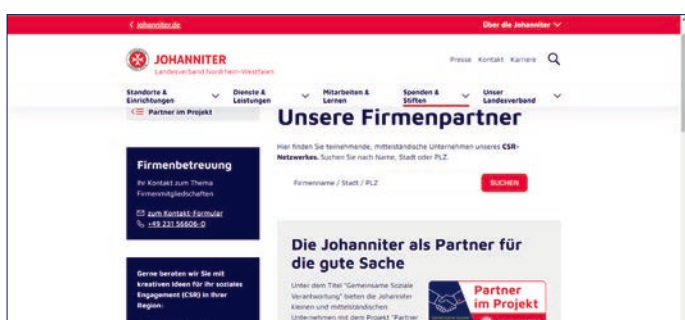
< johanniter.de

Über die Johanniter

JOHANNITER
Landesverband Nordrhein-Westfalen

Presse Kontakt Karriere

Standorte & Einrichtungen

Dienste & Leistungen

Mitarbeiten & Lernen

Spenden & Stiften

Unser Landesverband

Partner im Projekt

Unsere Firmenpartner

Hier finden Sie teilnehmende, mittelständische Unternehmen unseres CSR-Netzwerkes. Suchen Sie nach Name, Stadt oder PLZ.

Firmenname / Stadt / PLZ

SUCHEN

Firmenbetreuung

Ihr Kontakt zum Thema Firmenmitgliedschaften

zum Kontakt-Formular
+49 231 56606-0

Gerne beraten wir Sie mit kreativen Ideen für Ihr soziales Engagement (CSR) in Ihrer Region:

Die Johanniter als Partner für die gute Sache

Unter dem Titel "Gemeinsame Soziale Verantwortung" bieten die Johanniter kleinen und mittelständischen Unternehmen mit dem Projekt "Partner

Partner im Projekt